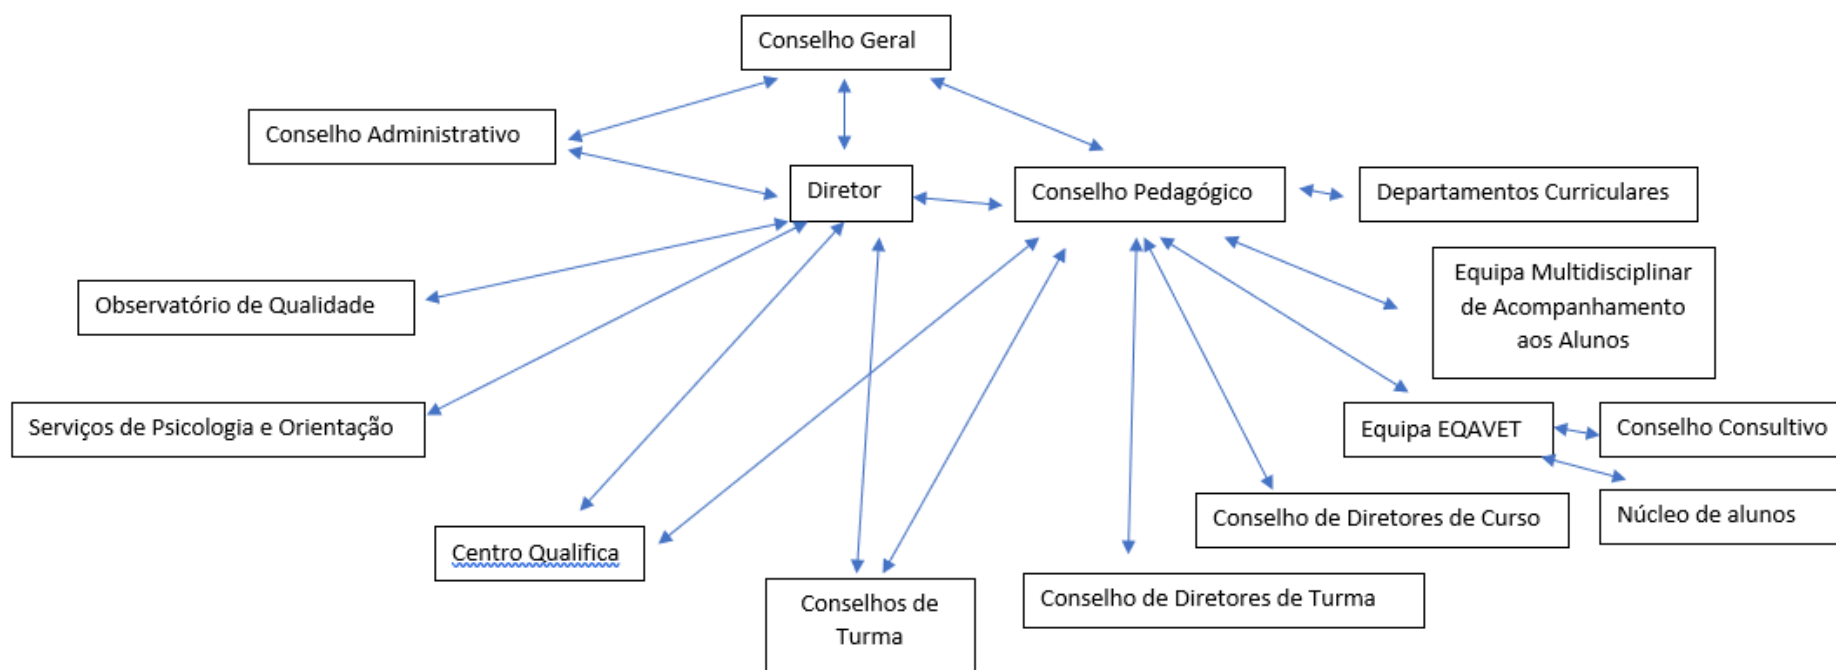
Conselho Geral

Conselho Administrativo

Diretor

Conselho Pedagógico

Departamentos Curriculares

Observatório de Qualidade

Equipa Multidisciplinar de Acompanhamento aos Alunos

Serviços de Psicologia e Orientação

Equipa EQAVET

Conselho Consultivo

Núcleo de alunos

Conselho de Diretores de Curso

Centro Qualifica

Conselhos de Turma

Conselho de Diretores de Turma